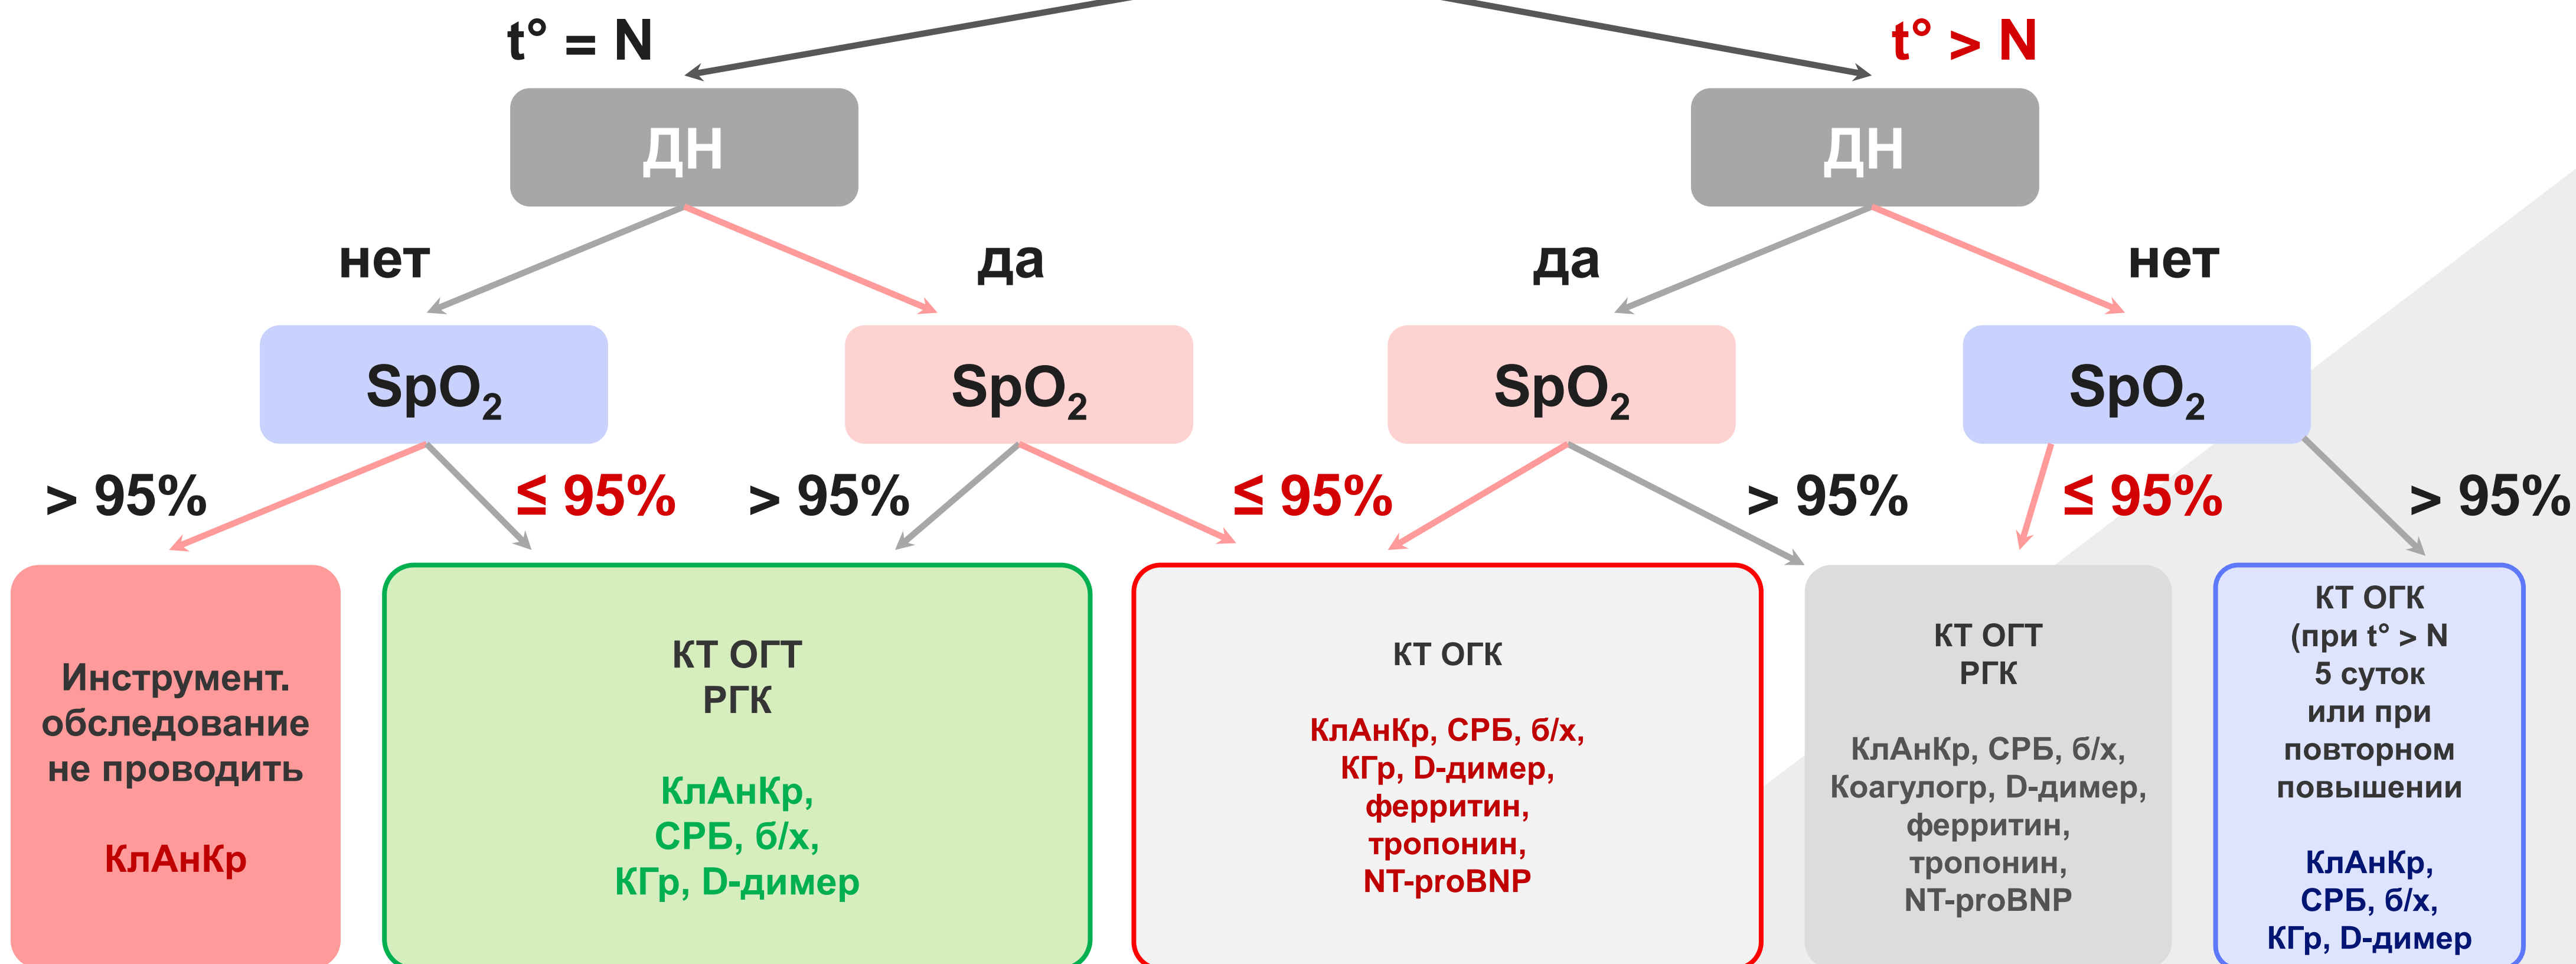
t° = N

t° > N

ДН

ДН

нет

да

да

нет

$SpO_2$

$SpO_2$

$SpO_2$

$SpO_2$

> 95%

≤ 95%

> 95%

≤ 95%

> 95%

≤ 95%

> 95%

Инструмент. обследование не проводить

КлАнКр

КТ ОГТ
РГК

КлАнКр,
СРБ, б/х,
КГр, D-димер

КТ ОГК

КлАнКр, СРБ, б/х,
КГр, D-димер,
ферритин,
тропонин,
NT-proBNP

КТ ОГТ
РГК

КлАнКр, СРБ, б/х,
Коагулогр, D-димер,
ферритин,
тропонин,
NT-proBNP

КТ ОГК
(при t° > N
5 суток
или при
повторном
повышении

КлАнКр,
СРБ, б/х,
КГр, D-димер